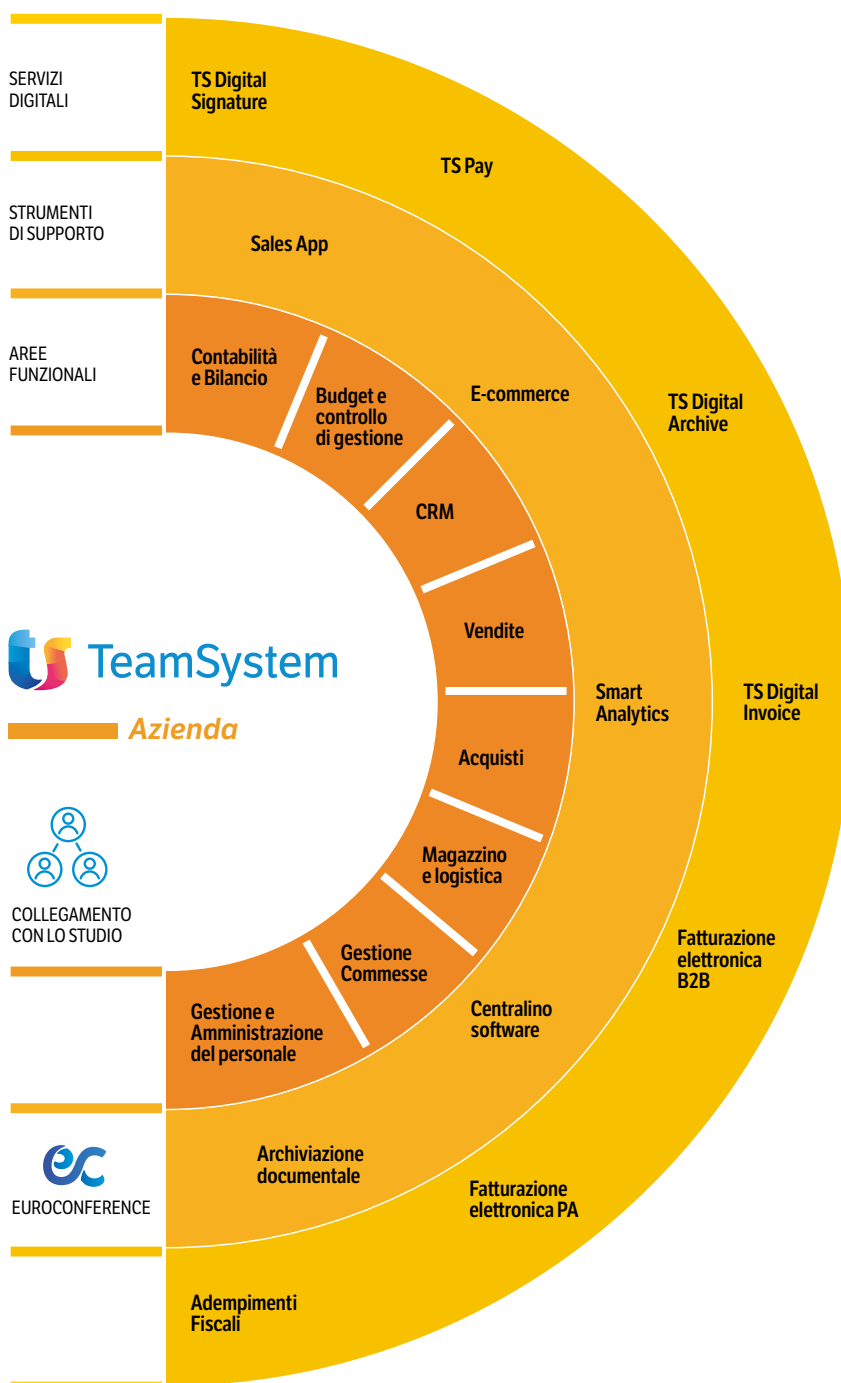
SERVIZI DIGITALI

STRUMENTI DI SUPPORTO

AREE FUNZIONALI

TeamSystem

Azienda

COLLEGAMENTO CON LO STUDIO

EUROCONFERENCE

TS Digital Signature

TS Pay

Sales App

Contabilità e Bilancio

Budget e controllo di gestione

E-commerce

TS Digital Archive

CRM

Vendite

Smart Analytics

TS Digital Invoice

Acquisti

Magazzino e logistica

Gestione Commesse

Gestione e Amministrazione del personale

Centralino software

Fatturazione elettronica B2B

Archiviazione documentale

Fatturazione elettronica PA

Adempimenti Fiscali